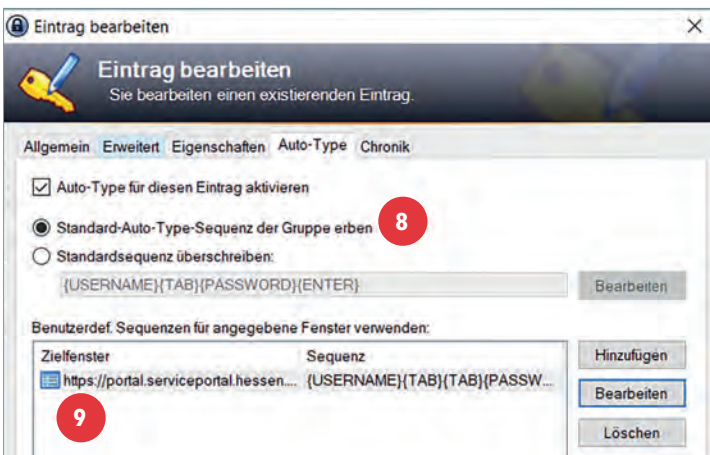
Eintrag bearbeiten

Eintrag bearbeiten
Sie bearbeiten einen existierenden Eintrag.

Allgemein Erweitert Eigenschaften Auto-Type Chronik

☑ Auto-Type für diesen Eintrag aktivieren

Standard-Auto-Type-Sequenz der Gruppe erben 8

Standardsequenz überschreiben:

{USERNAME}{TAB}{PASSWORD}{ENTER} Bearbeiten

Benutzerdef. Sequenzen für angegebene Fenster verwenden:

| Zielfenster | Sequenz |
|---|---|
| https://portal.serviceportal.hessen.... | {USERNAME}{TAB}{TAB}{PASSW... |

9

Hinzufügen
Bearbeiten
Löschen